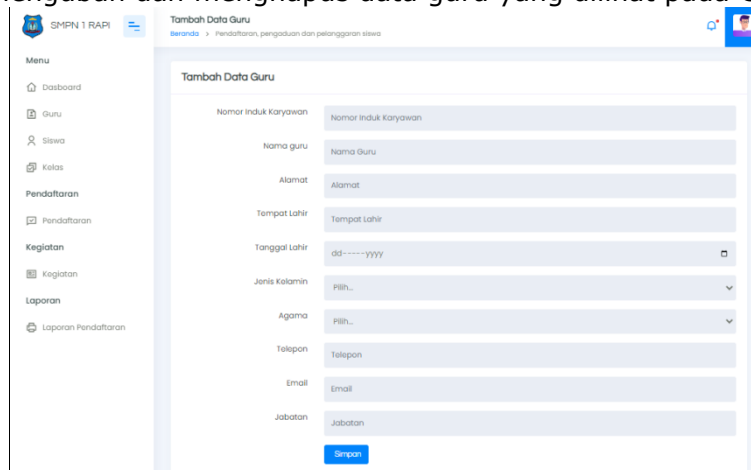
SMPN 1 RAPI

Tambah Data Guru
Beranda > Pendaftaran, pengaduan dan pelanggaran siswa

Menu
Dasboard
Guru
Siswa
Kelas
Pendaftaran
Pendaftaran
Kegiatan
Kegiatan
Laporan
Laporan Pendaftaran

Tambah Data Guru

Nomor Induk Karyawan: Nomor Induk Karyawan
Nama guru: Nama Guru
Alamat: Alamat
Tempat Lahir: Tempat Lahir
Tanggal Lahir: dd-----yyyy
Jenis Kelamin: Pilih...
Agama: Pilih...
Telepon: Telepon
Email: Email
Jabatan: Jabatan

Simpan